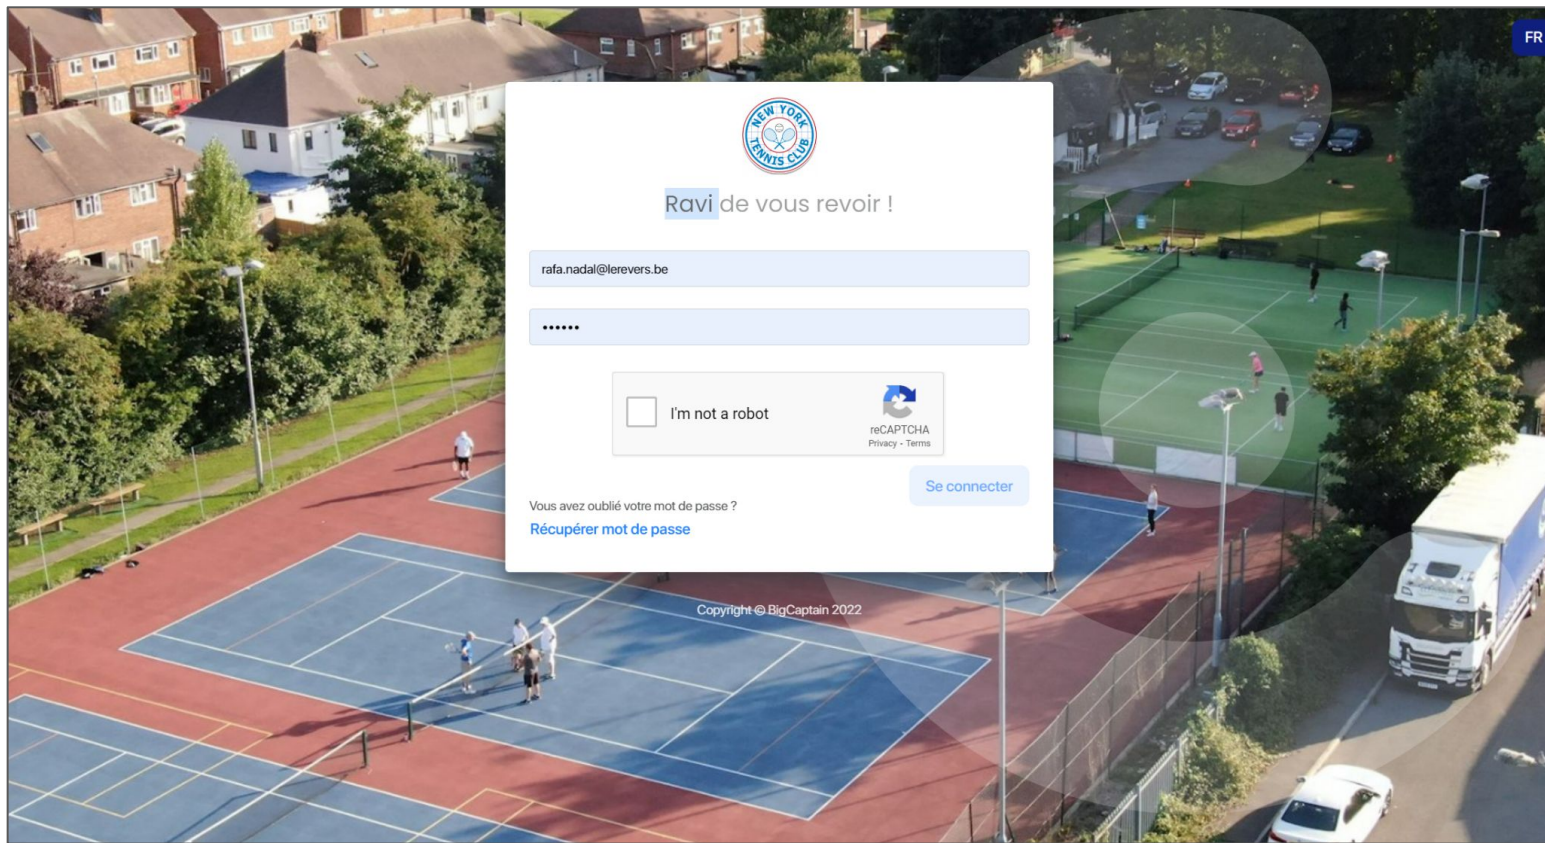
FR

NEW YORK TENNIS CLUB

Ravi de vous revoir !

rafa.nadal@lerevers.be

••••••

I'm not a robot

reCAPTCHA
Privacy - Terms

Se connecter

Vous avez oublié votre mot de passe ?

Récupérer mot de passe

Copyright © BigCaptain 2022